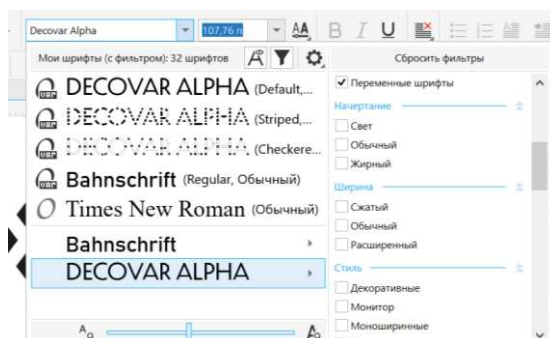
Decovar Alpha
107,76 п
Мои шрифты (с фильтром): 32 шрифтов
Сбросить фильтры
DECOVAR ALPHA (Default,...
DECOVAR ALPHA (Striped,...
DECOVAR ALPHA (Checkere...
Bahnschrift (Regular, Обычный)
Times New Roman (Обычный)
Bahnschrift
DECOVAR ALPHA
Переменные шрифты
Начертание
Свет
Обычный
Жирный
Ширина
Сжатый
Обычный
Расширенный
Стиль
Декоративные
Монитор
Моноширинные